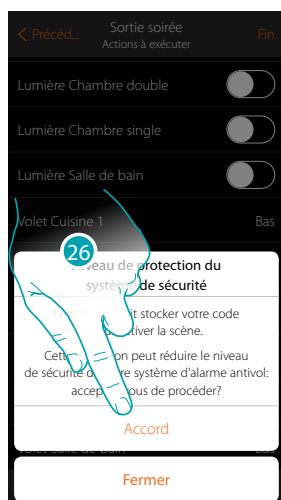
< Précéd... Sortie soirée Actions à exécuter Fin

Lumière Chambre double

Lumière Chambre single

Lumière Salle de bain

Volet Cuisine 1 Bas

26

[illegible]iveau de protection du système de sécurité

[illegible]t stocker votre code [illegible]ctiver la scène.

Cett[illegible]on peut réduire le niveau de sécurité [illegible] système d'alarme antivol: accep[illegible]ous de procéder?

Accord

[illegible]

Fermer